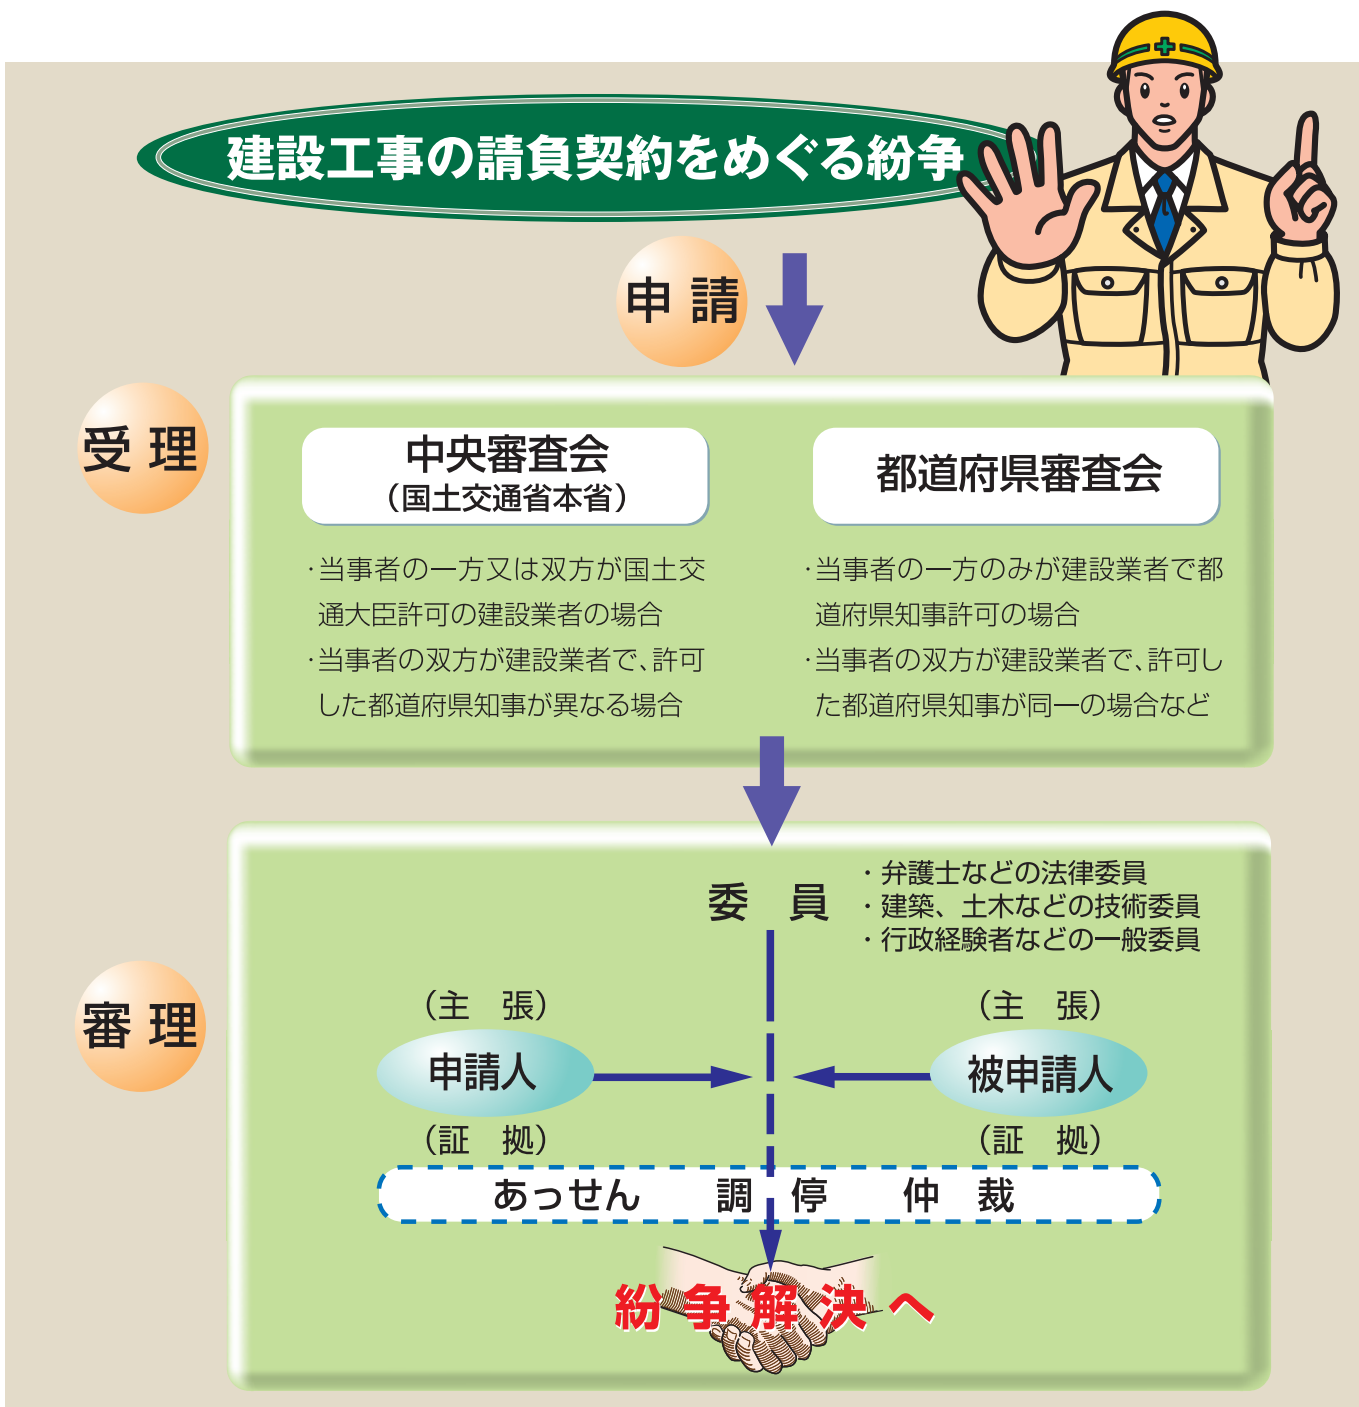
建設工事の請負契約をめぐる紛争

申請

受理

中央審査会
（国土交通省本省）

・当事者の一方又は双方が国土交通大臣許可の建設業者の場合
・当事者の双方が建設業者で、許可した都道府県知事が異なる場合

都道府県審査会

・当事者の一方のみが建設業者で都道府県知事許可の場合
・当事者の双方が建設業者で、許可した都道府県知事が同一の場合など

審理

委員

・弁護士などの法律委員
・建築、土木などの技術委員
・行政経験者などの一般委員

（主張）
申請人
（証拠）

（主張）
被申請人
（証拠）

あっせん　調停　仲裁

紛争解決へ